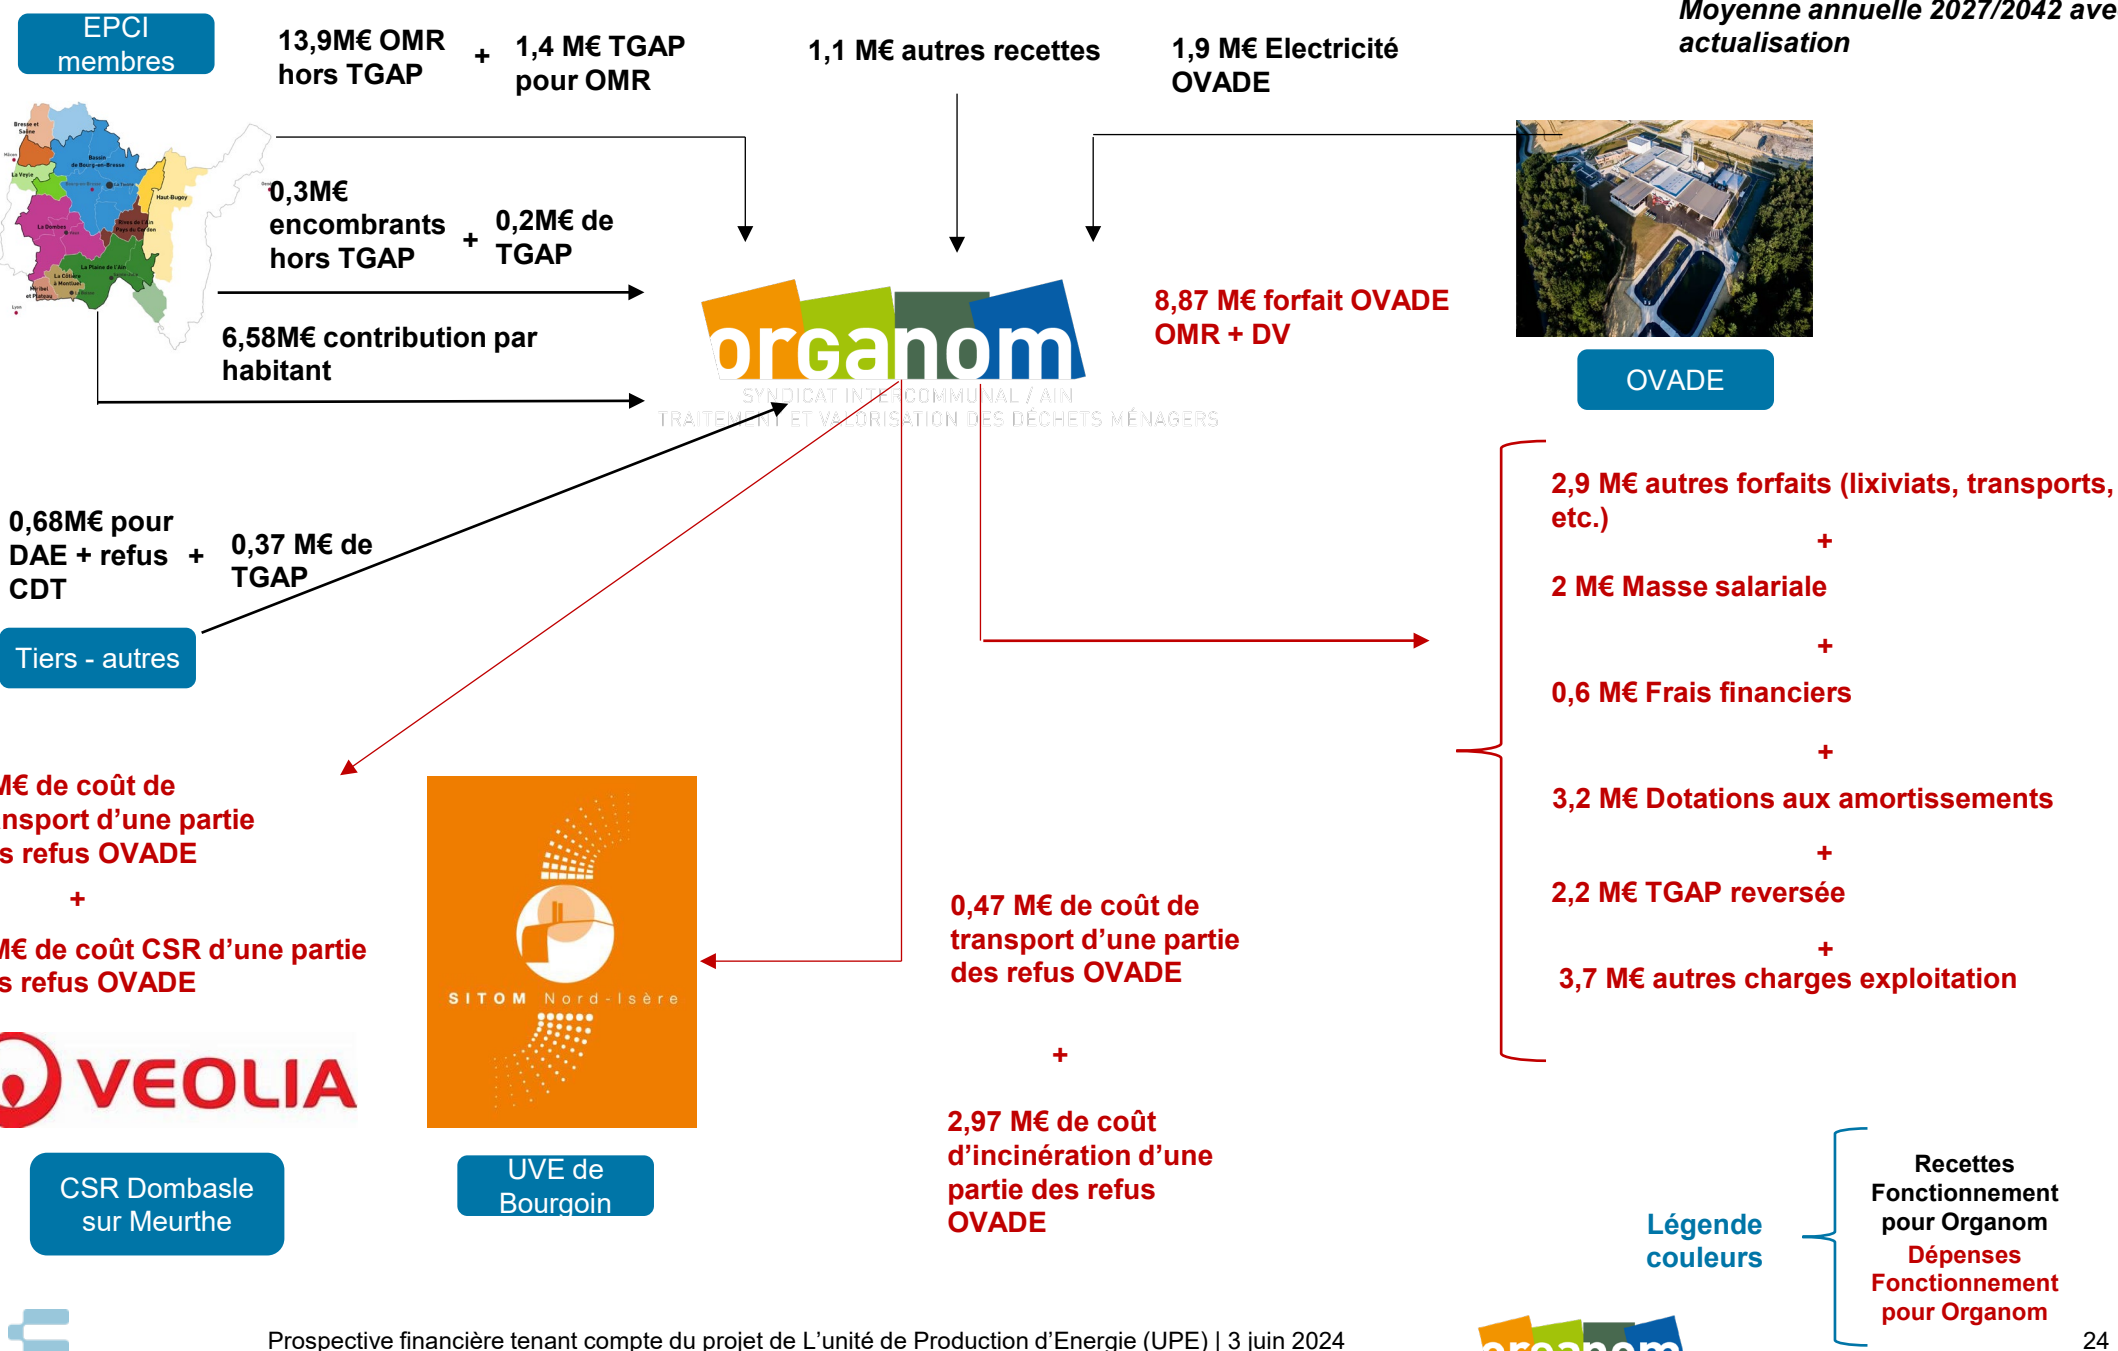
EPCI membres

13,9M€ OMR hors TGAP + 1,4 M€ TGAP pour OMR

1,1 M€ autres recettes

1,9 M€ Electricité OVADE

Moyenne annuelle 2027/2042 ave actualisation

0,3M€ encombrants hors TGAP + 0,2M€ de TGAP

6,58M€ contribution par habitant

organom
SYNDICAT INTERCOMMUNAL / AIN
TRAITEMENT ET VALORISATION DES DÉCHETS MÉNAGERS

8,87 M€ forfait OVADE OMR + DV

OVADE

0,68M€ pour DAE + refus CDT + 0,37 M€ de TGAP

Tiers - autres

2,9 M€ autres forfaits (lixiviats, transports, etc.)
+
2 M€ Masse salariale
+
0,6 M€ Frais financiers
+
3,2 M€ Dotations aux amortissements
+
2,2 M€ TGAP reversée
+
3,7 M€ autres charges exploitation

M€ de coût de nsport d'une partie s refus OVADE
+
M€ de coût CSR d'une partie s refus OVADE

VEOLIA

SITOM Nord-Isère

0,47 M€ de coût de transport d'une partie des refus OVADE
+
2,97 M€ de coût d'incinération d'une partie des refus OVADE

CSR Dombasle sur Meurthe

UVE de Bourgoin

Légende couleurs

Recettes Fonctionnement pour Organom
Dépenses Fonctionnement pour Organom

Prospective financière tenant compte du projet de L'unité de Production d'Energie (UPE) | 3 juin 2024

24